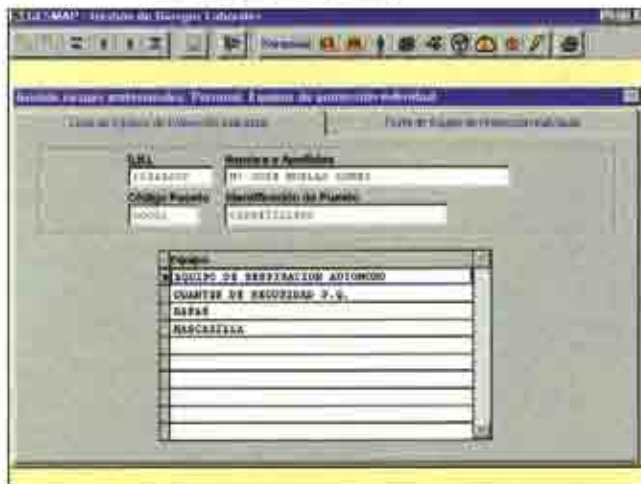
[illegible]MAP - Gestión de Riesgos Laborales

Personal

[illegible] riesgos ambientales. Personal. Equipos de protección individual

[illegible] | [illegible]

D.N.I.
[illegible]

Nombre y Apellidos
Mª JOSE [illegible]

Código Puesto
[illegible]

Identificación del Puesto
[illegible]

| Equipo |
|---|
| EQUIPO DE RESPIRACION AUTONOMO |
| GUANTES DE SEGURIDAD P.G. |
| GAFAS |
| MASCARILLA |